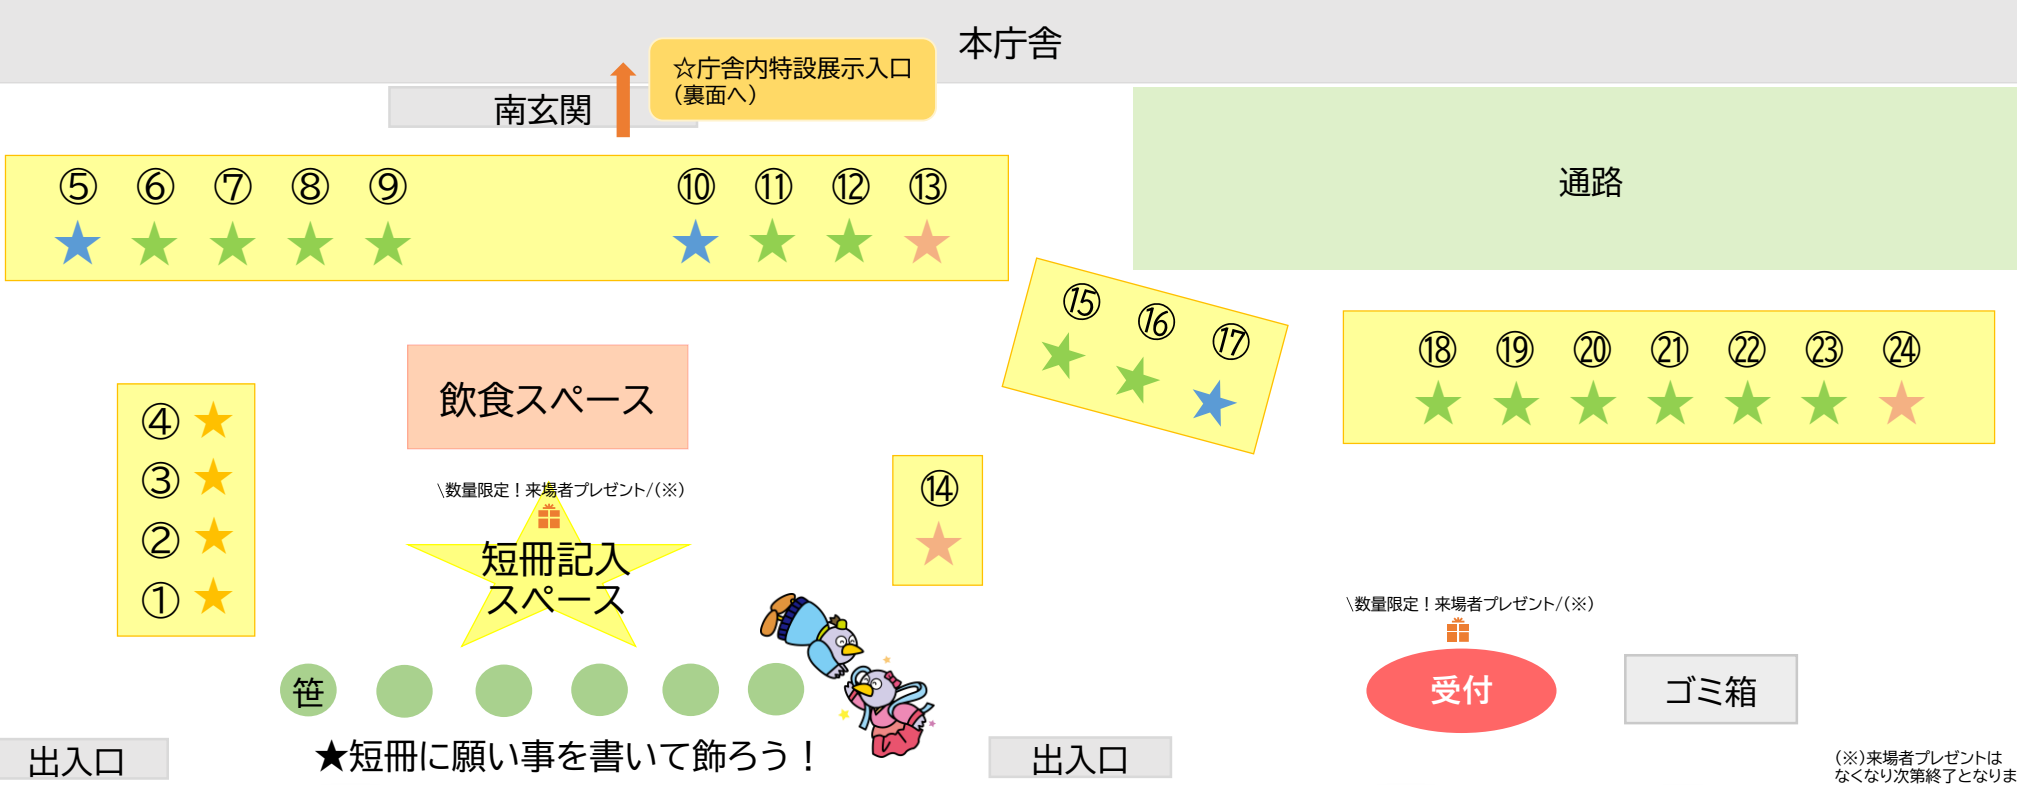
本庁舎

☆庁舎内特設展示入口
(裏面へ)

南玄関

⑤ ⑥ ⑦ ⑧ ⑨ ⑩ ⑪ ⑫ ⑬

通路

⑮ ⑯ ⑰

⑱ ⑲ ⑳ ㉑ ㉒ ㉓ ㉔

飲食スペース

④
③
②
①

\数量限定！来場者プレゼント/(※)

短冊記入
スペース

⑭

\数量限定！来場者プレゼント/(※)

受付

ゴミ箱

笹

出入口

★短冊に願い事を書いて飾ろう！

出入口

(※)来場者プレゼントは
なくなり次第終了となりま